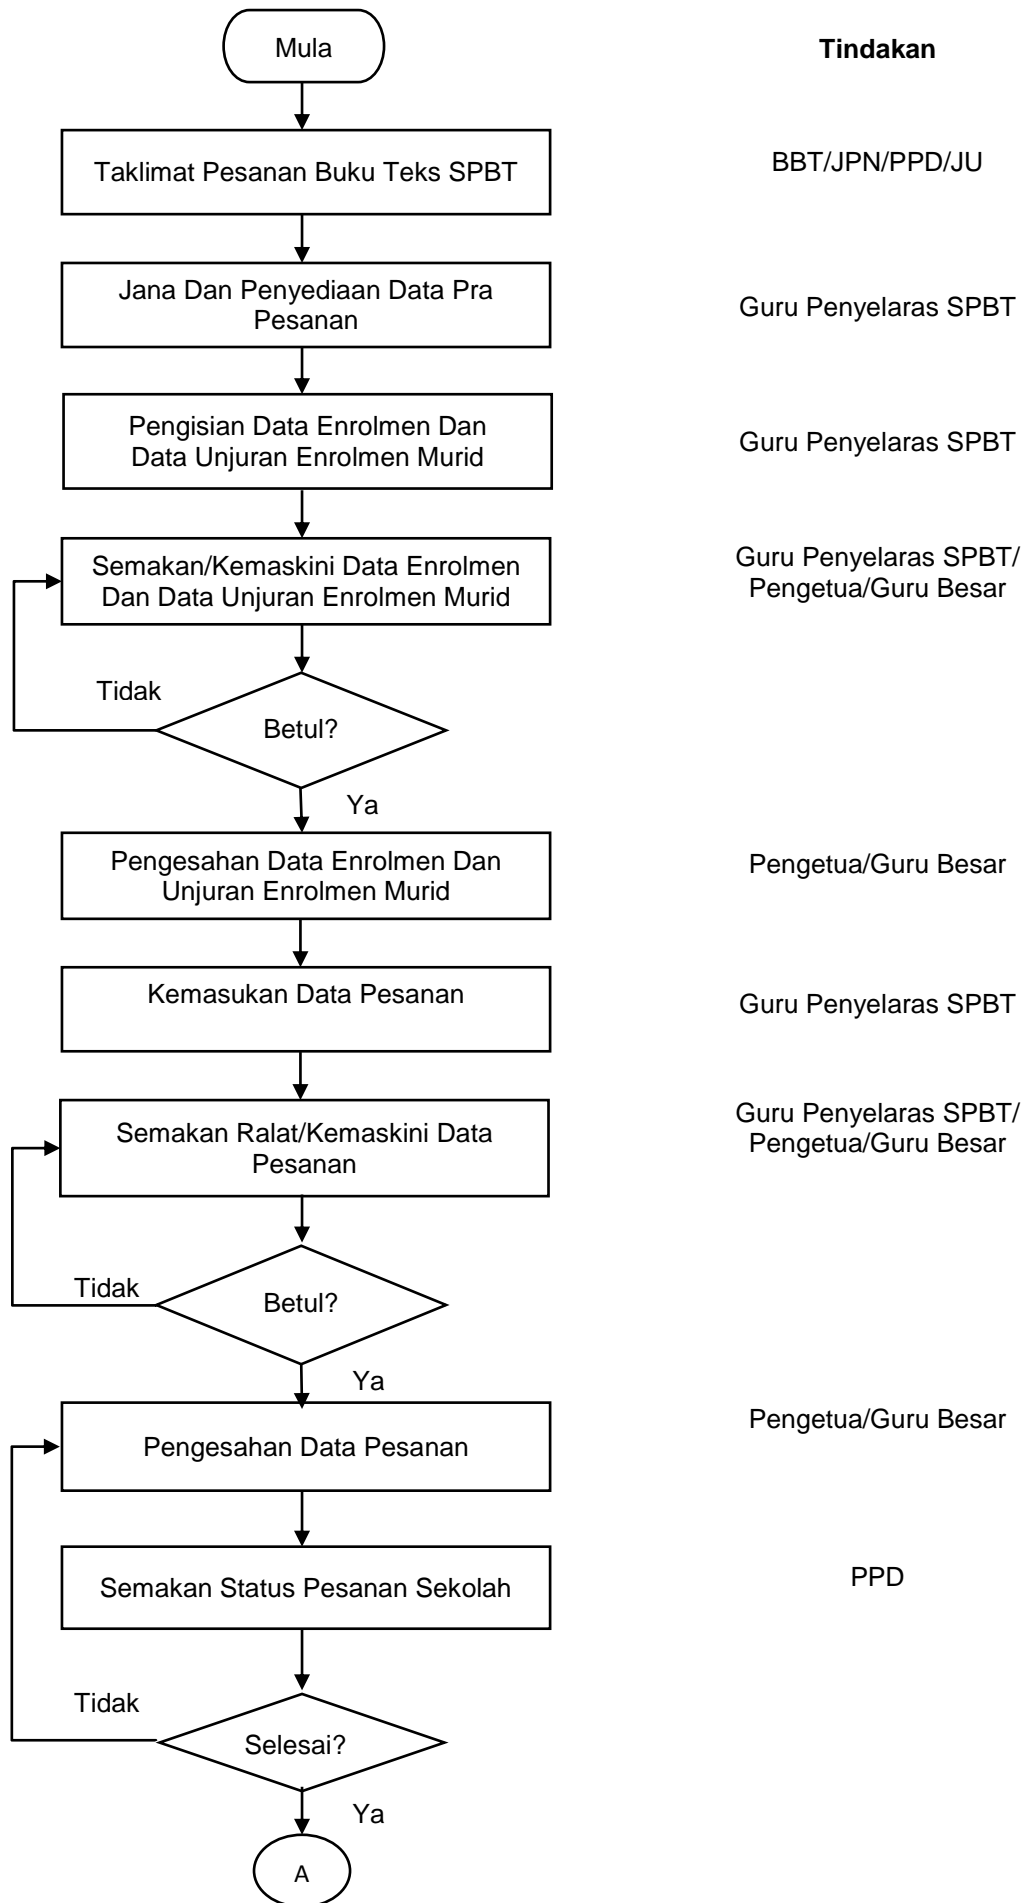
Mula

Tindakan

Taklimat Pesanan Buku Teks SPBT

BBT/JPN/PPD/JU

Jana Dan Penyediaan Data Pra Pesanan

Guru Penyelaras SPBT

Pengisian Data Enrolmen Dan Data Unjuran Enrolmen Murid

Guru Penyelaras SPBT

Semakan/Kemaskini Data Enrolmen Dan Data Unjuran Enrolmen Murid

Guru Penyelaras SPBT/ Pengetua/Guru Besar

Tidak

Betul?

Ya

Pengesahan Data Enrolmen Dan Unjuran Enrolmen Murid

Pengetua/Guru Besar

Kemasukan Data Pesanan

Guru Penyelaras SPBT

Semakan Ralat/Kemaskini Data Pesanan

Guru Penyelaras SPBT/ Pengetua/Guru Besar

Tidak

Betul?

Ya

Pengesahan Data Pesanan

Pengetua/Guru Besar

Semakan Status Pesanan Sekolah

PPD

Tidak

Selesai?

Ya

A